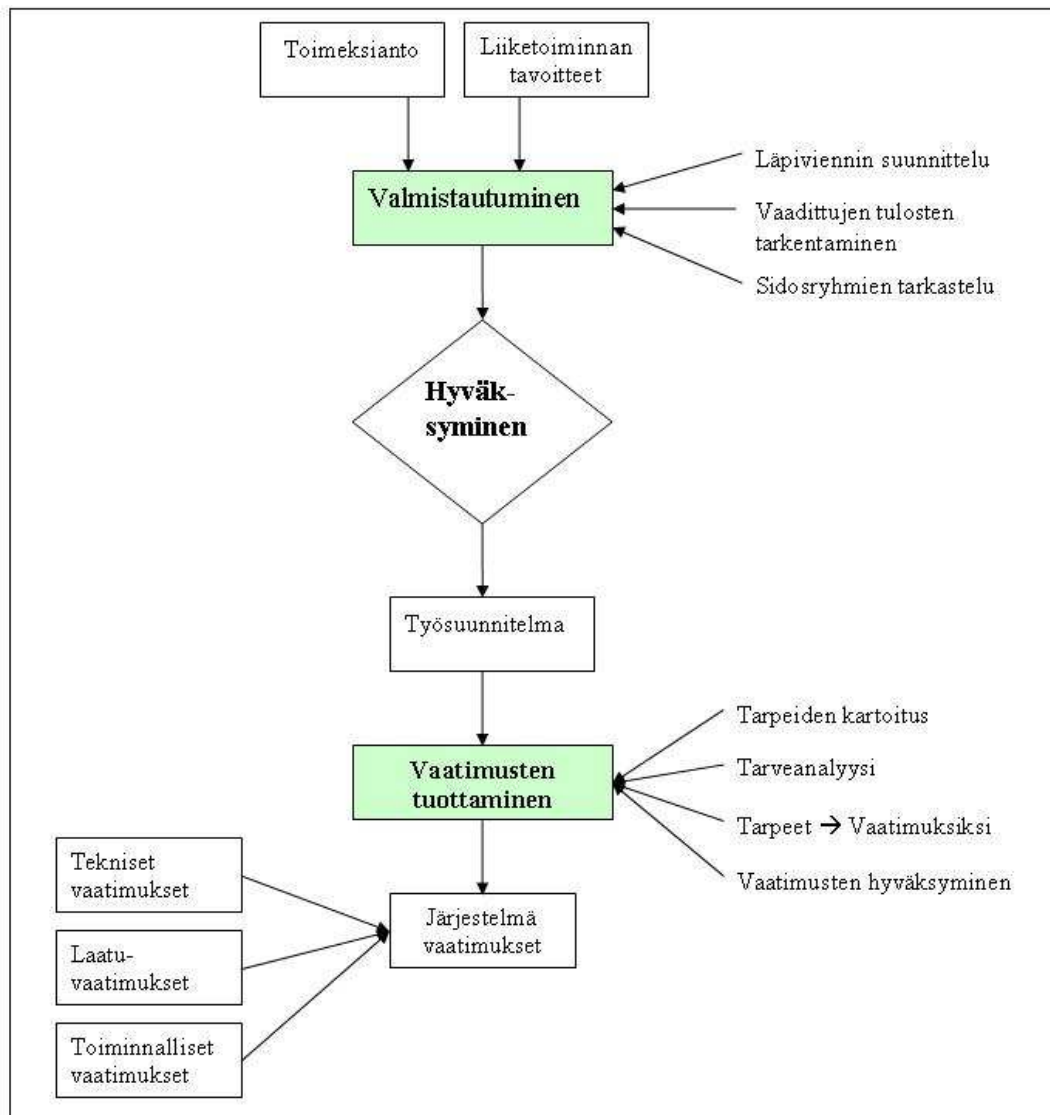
Toimeksianto

Liiketoiminnan tavoitteet

Valmistautuminen

Läpiviennin suunnittelu

Vaadittujen tulosten tarkentaminen

Sidosryhmien tarkastelu

Hyväksyminen

Työsuunnitelma

Vaatimusten tuottaminen

Tarpeiden kartoitus

Tarveanalyysi

Tarpeet → Vaatimuksiksi

Vaatimusten hyväksyminen

Tekniset vaatimukset

Laatuvaatimukset

Toiminnalliset vaatimukset

Järjestelmä vaatimukset